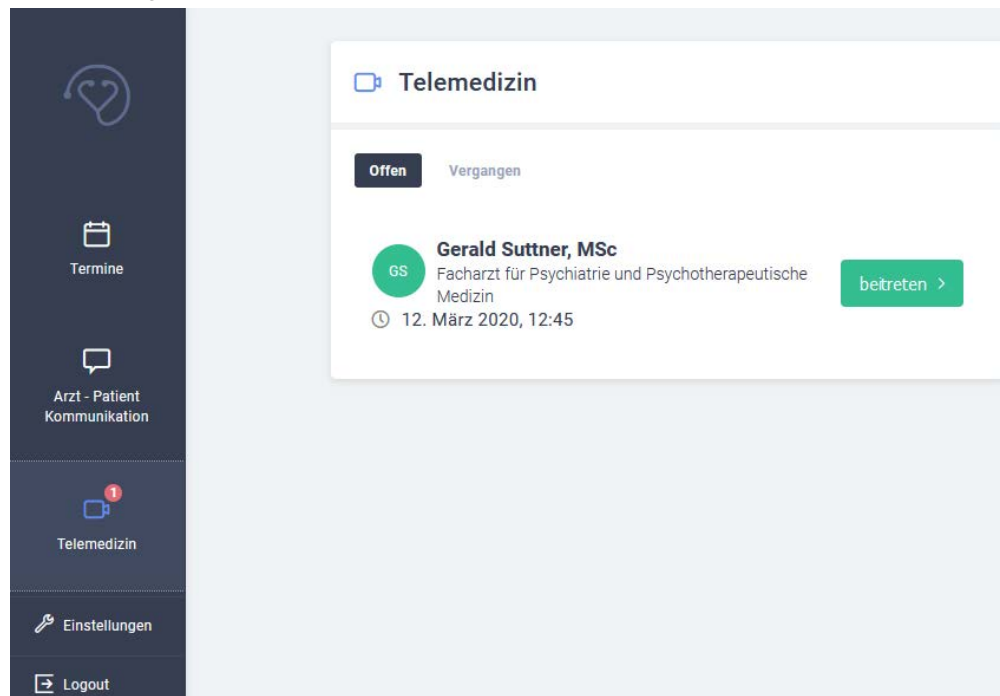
Termine

Arzt - Patient Kommunikation

1

Telemedizin

Einstellungen

Logout

Telemedizin

Offen

Vergangen

GS

Gerald Suttner, MSc

Facharzt für Psychiatrie und Psychotherapeutische Medizin

12. März 2020, 12:45

beitreten >